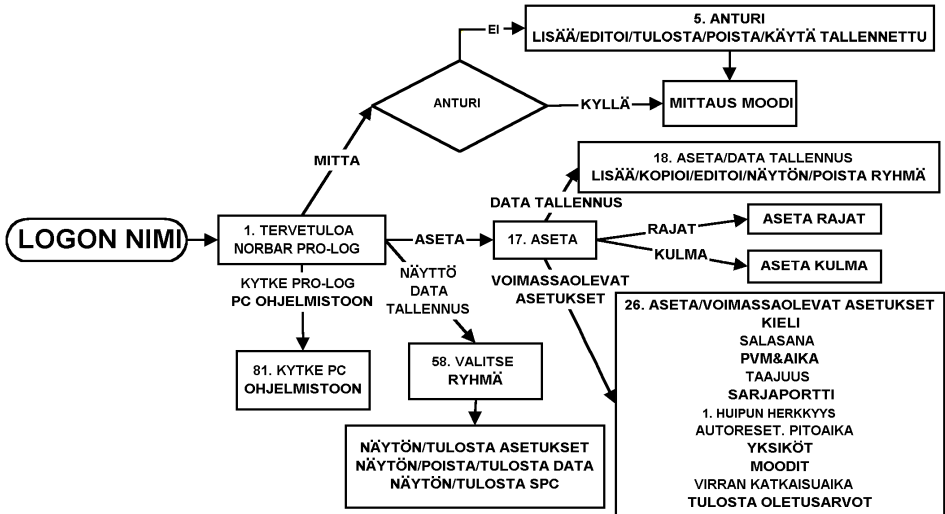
5. ANTURI
LISÄÄ/EDITOI/TULOSTA/POISTA/KÄYTÄ TALLENNETTU

EI

ANTURI

KYLLÄ

MITTAUS MOODI

MITTA

18. ASETA/DATA TALLENNUS
LISÄÄ/KOPIOI/EDITOI/NÄYTÖN/POISTA RYHMÄ

DATA TALLENNUS

LOGON NIMI

1. TERVETULOA
NORBAR PRO-LOG

ASETA

17. ASETA

RAJAT

ASETA RAJAT

KULMA

ASETA KULMA

KYTKE PRO-LOG
PC OHJELMISTOON

NÄYTTÖ
DATA
TALLENNUS

VOIMASSAOLEVAT
ASETUKSET

81. KYTKE PC
OHJELMISTOON

58. VALITSE
RYHMÄ

26. ASETA/VOIMASSAOLEVAT ASETUKSET
KIELI
SALASANA
PVM&AIKA
TAAJUUS
SARJAPORTTI
1. HUIPUN HERKKYYS
AUTORESET. PITOAIKA
YKSIKÖT
MOODIT
VIRRAN KATKAISUAIKA
TULOSTA OLETUSARVOT

NÄYTÖN/TULOSTA ASETUKSET
NÄYTÖN/POISTA/TULOSTA DATA
NÄYTÖN/TULOSTA SPC